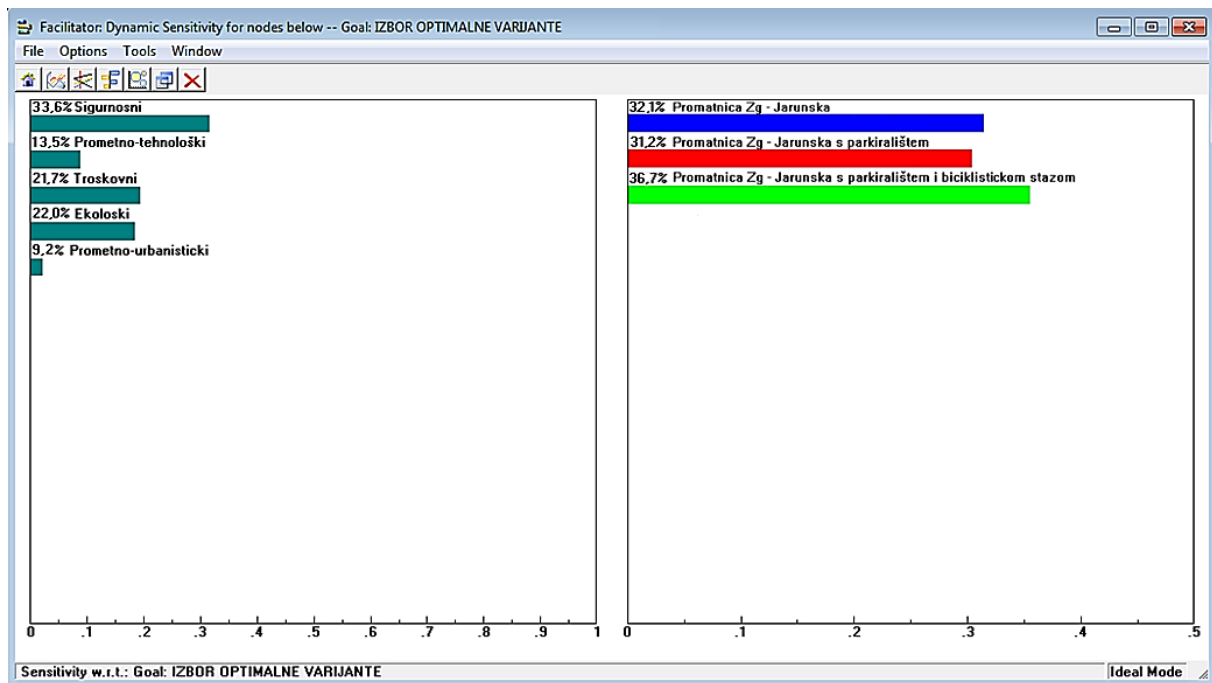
Facilitator: Dynamic Sensitivity for nodes below -- Goal: IZBOR OPTIMALNE VARIJANTE

File Options Tools Window

33,6% Sigurnosni
13,5% Prometno-tehnološki
21,7% Troskovni
22,0% Ekoloski
9,2% Prometno-urbanisticki

0 .1 .2 .3 .4 .5 .6 .7 .8 .9 1

32,1% Promatnica Zg - Jarunska
31,2% Promatnica Zg - Jarunska s parkiralištem
36,7% Promatnica Zg - Jarunska s parkiralištem i biciklistickom stazom

0 .1 .2 .3 .4 .5

Sensitivity w.r.t.: Goal: IZBOR OPTIMALNE VARIJANTE

Ideal Mode